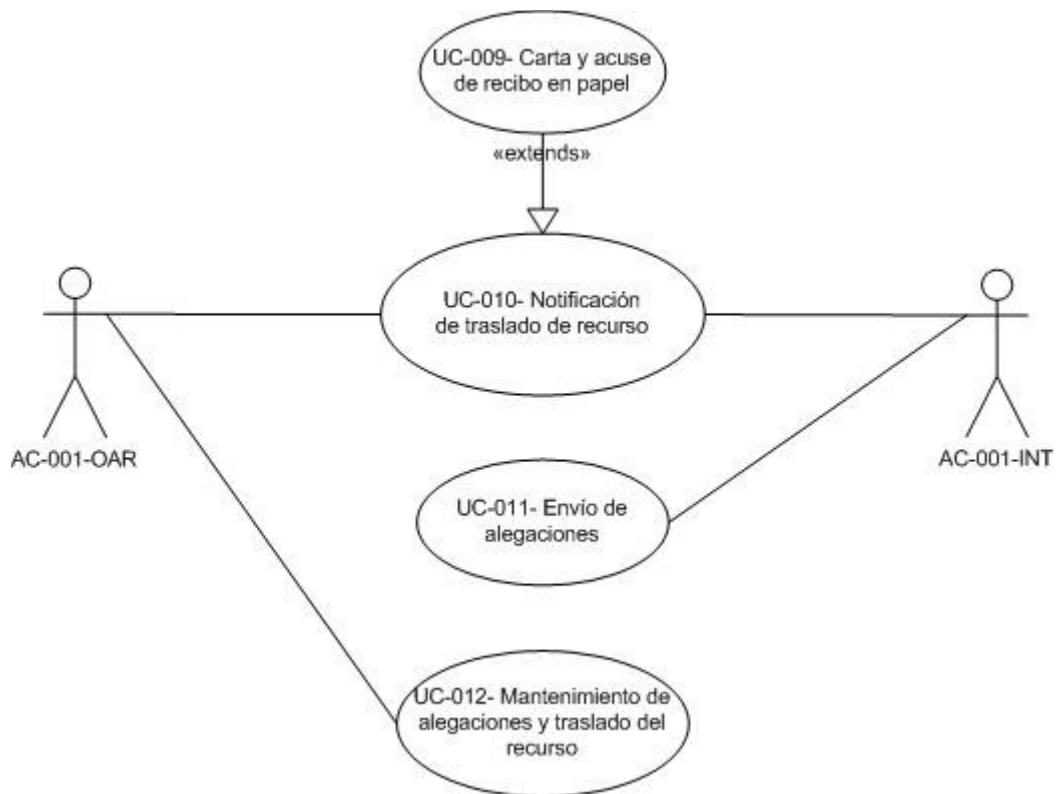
UC-009- Carta y acuse de recibo en papel

«extends»

UC-010- Notificación de traslado de recurso

AC-001-OAR

AC-001-INT

UC-011- Envío de alegaciones

UC-012- Mantenimiento de alegaciones y traslado del recurso